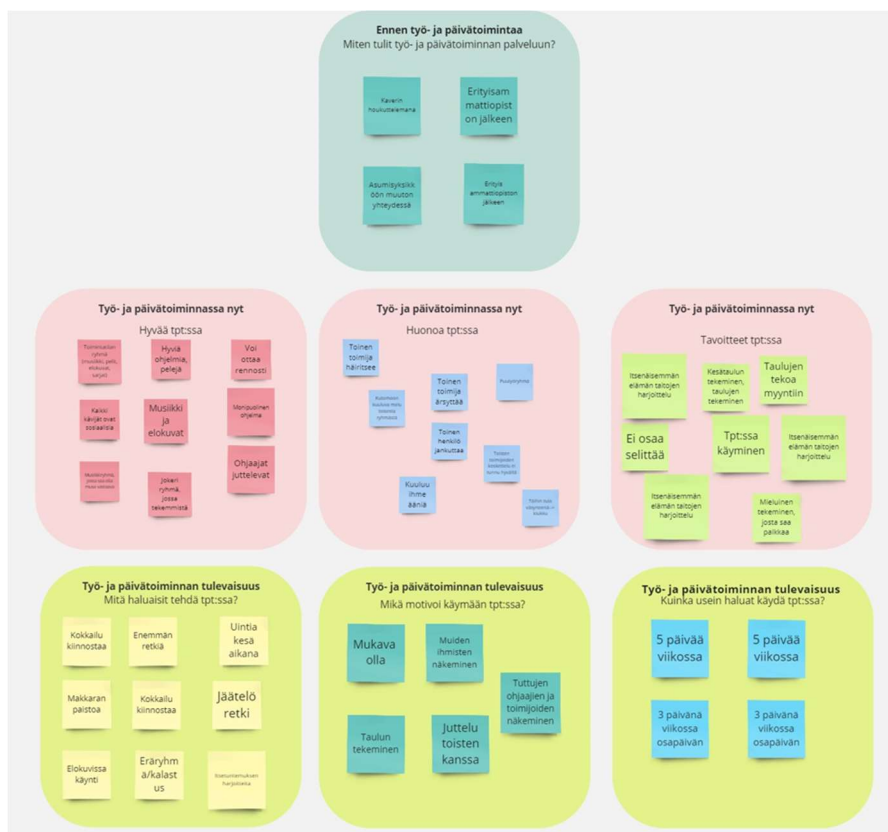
Ennen työ- ja päivätoimintaa
Miten tulit työ- ja päivätoiminnan palveluun?

Kaverin houkuttelemana

Erityisam mattiopist on jälkeen

Asumisyksikk öön muuton yhteydessä

Erityis ammattiopiston jälkeen

Työ- ja päivätoiminnassa nyt
Hyvää tpt:ssa

Toiminnallisi ryhmä (musiikki, pelit, elokuvat, salijo)

Hyviä ohjelmia, pelejä

Voi ottaa rennosti

Kaikki kävijät ovet sosiaalisia

Musiikki ja elokuvat

Monipuolinen ohjelma

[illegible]

Jokeri ryhmä, jossa tekemmistä

Ohjaajat juttelevat

Työ- ja päivätoiminnassa nyt
Huonoa tpt:ssa

Toinen toimija häiritsee

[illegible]

Toinen toimija ärsyttää

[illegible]

Toinen henkilö jankuttaa

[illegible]

Kuuluu ihme ääniä

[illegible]

Työ- ja päivätoiminnassa nyt
Tavoitteet tpt:ssa

Itsenäisemmän elämän taitojen harjoittelu

Kesätaulun tekeminen, taulujen tekeminen

Taulujen tekoa myyntiin

Ei osaa selittää

Tpt:ssa käyminen

Itsenäisemmän elämän taitojen harjoittelu

Itsenäisemmän elämän taitojen harjoittelu

Mieluinen tekeminen, josta saa palkkaa

Työ- ja päivätoiminnan tulevaisuus
Mitä haluaisit tehdä tpt:ssa?

Kokkailu kiinnostaa

Enemmän retkiä

Uintia kesä aikana

Makkaran paistoa

Kokkailu kiinnostaa

Jäätelö retki

Elokuvissa käynti

Eräryhm ä/kalast us

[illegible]

Työ- ja päivätoiminnan tulevaisuus
Mikä motivoi käymään tpt:ssa?

Mukava olla

Muiden ihmisten näkeminen

Tuttujen ohjaajien ja toimijoiden näkeminen

Taulun tekeminen

Juttelu toisten kanssa

Työ- ja päivätoiminnan tulevaisuus
Kuinka usein haluat käydä tpt:ssa?

5 päivää viikossa

5 päivää viikossa

3 päivänä viikossa osapäivän

3 päivänä viikossa osapäivän